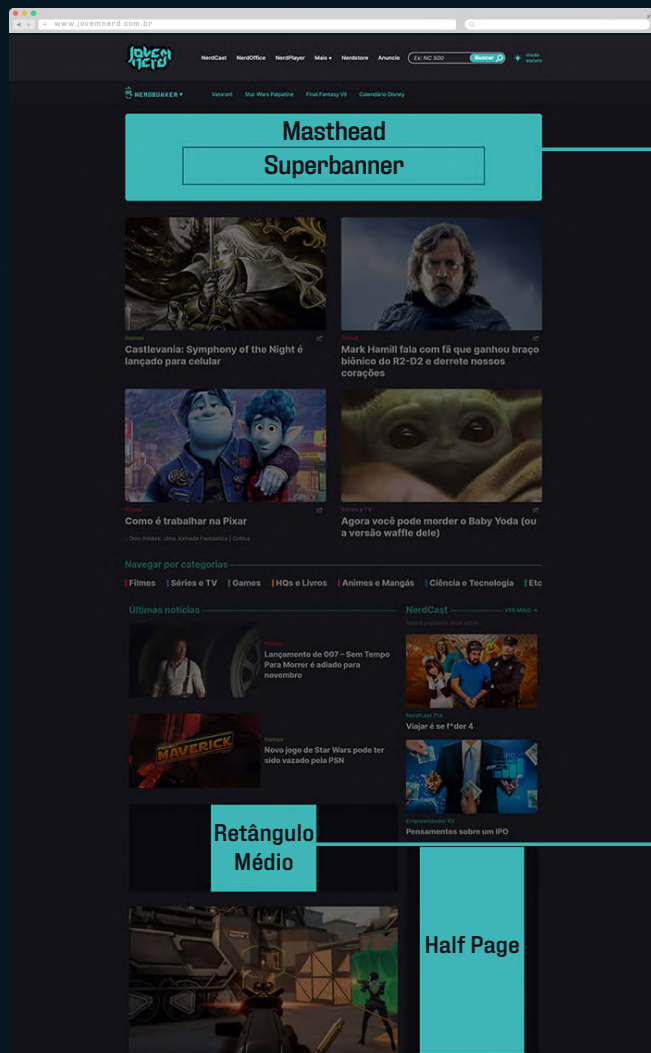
www.jovemnerd.com.br

JOVEM NERD

NerdCast NerdOffice NerdPlayer Mais ▾ Nerdstore Anuncie Ex: NC 500 Buscar modo escuro

NERDBUNKER ▾ Valorant Star Wars Palpatine Final Fantasy VII Calendário Disney

Masthead

Superbanner

Games

Castlevania: Symphony of the Night é lançado para celular

Filmes

Mark Hamill fala com fã que ganhou braço biônico do R2-D2 e derrete nossos corações

Filmes

Como é trabalhar na Pixar

Dois Irmãos: Uma Jornada Fantástica | Crítica

Séries e TV

Agora você pode morder o Baby Yoda (ou a versão waffle dele)

Navegar por categorias

Filmes | Séries e TV | Games | HQs e Livros | Animes e Mangás | Ciência e Tecnologia | Etc

Últimas notícias

Filmes

Lançamento de 007 – Sem Tempo Para Morrer é adiado para novembro

Games

Novo jogo de Star Wars pode ter sido vazado pela PSN

MAVERICK

NerdCast VER MAIS

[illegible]

NerdCast 714

Viajar é se f*der 4

Empreendedor 62

Pensamentos sobre um IPO

Retângulo Médio

Half Page